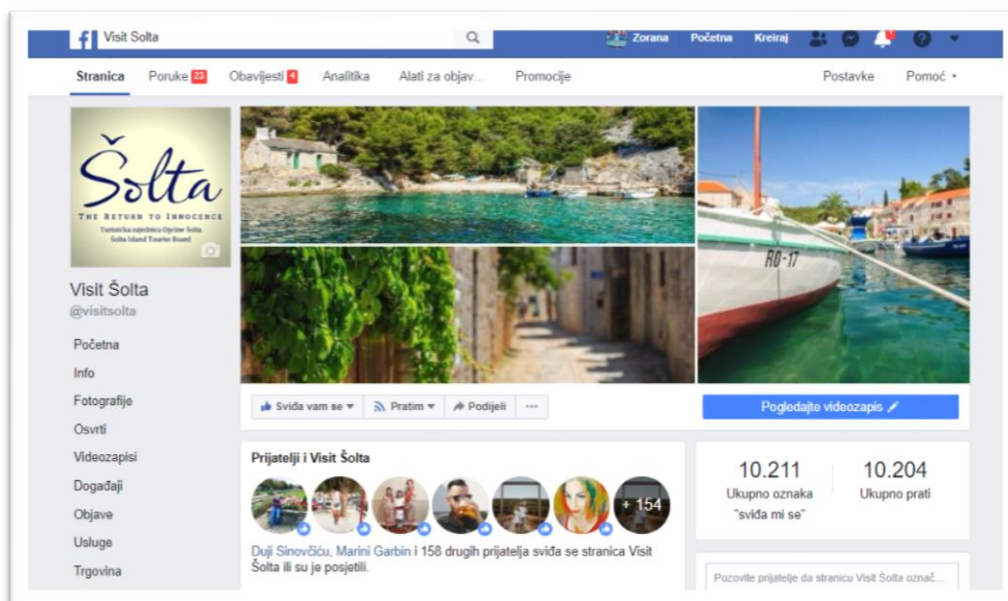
Visit Solta

Zorana Početna Kreiraj

Stranica Poruke 23 Obavijesti 4 Analitika Alati za objav... Promocije Postavke Pomoć

Šolta
The Return to Innocence
Turistička zajednica Općine Šolta
Šolta Island Tourist Board

Visit Šolta
@visitsolta

Početna
Info
Fotografije
Osvrti
Videozapisi
Događaji
Objave
Usluge
Trgovina

RO-17

Sviđa vam se Pratim Podijeli ...

Pogledajte videozapis

Prijatelji i Visit Šolta

+ 154

Duji Sinovčiću, Marini Garbin i 158 drugih prijatelja sviđa se stranica Visit Šolta ili su je posjetili.

10.211
Ukupno oznaka "sviđa mi se"

10.204
Ukupno prati

Pozovite prijatelje da stranicu Visit Šolta označ...